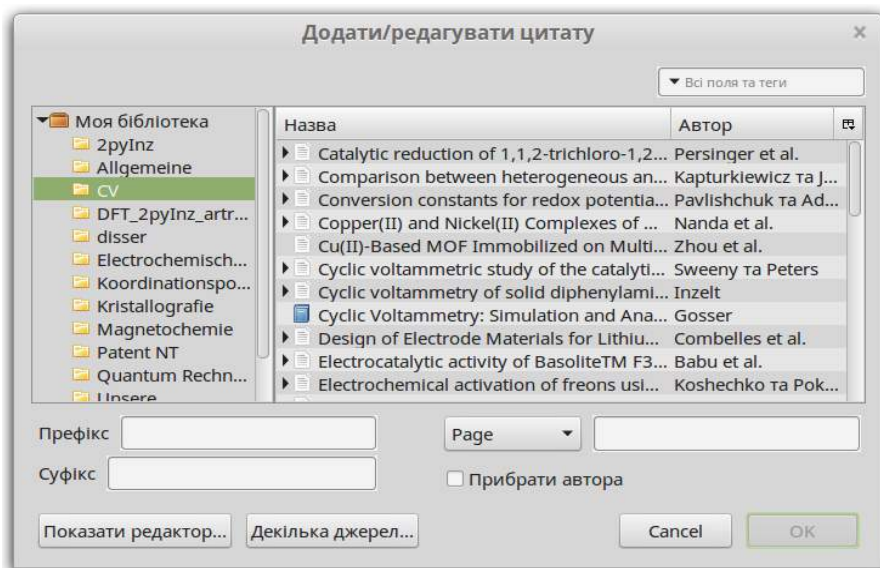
Додати/редагувати цитату

×

Всі поля та теги

Моя бібліотека
2pyInz
Allgemeine
CV
DFT_2pyInz_artr...
disser
Electrochemisch...
Koordinationspo...
Kristallografie
Magnetochemie
Patent NT
Quantum Rechn...
Unsere

| Назва | Автор |
|---|---|
| Catalytic reduction of 1,1,2-trichloro-1,2... | Persinger et al. |
| Comparison between heterogeneous an... | Kapturkiewicz та J... |
| Conversion constants for redox potentia... | Pavlishchuk та Ad... |
| Copper(II) and Nickel(II) Complexes of ... | Nanda et al. |
| Cu(II)-Based MOF Immobilized on Multi... | Zhou et al. |
| Cyclic voltammetric study of the catalyti... | Sweeny та Peters |
| Cyclic voltammetry of solid diphenylami... | Inzelt |
| Cyclic Voltammetry: Simulation and Ana... | Gosser |
| Design of Electrode Materials for Lithiu... | Combelles et al. |
| Electrocatalytic activity of BasoliteTM F3... | Babu et al. |
| Electrochemical activation of freons usi... | Koshechko та Pok... |

Префікс

Page

Суфікс

Прибрати автора

Показати редактор...

Декілька джерел...

Cancel

OK